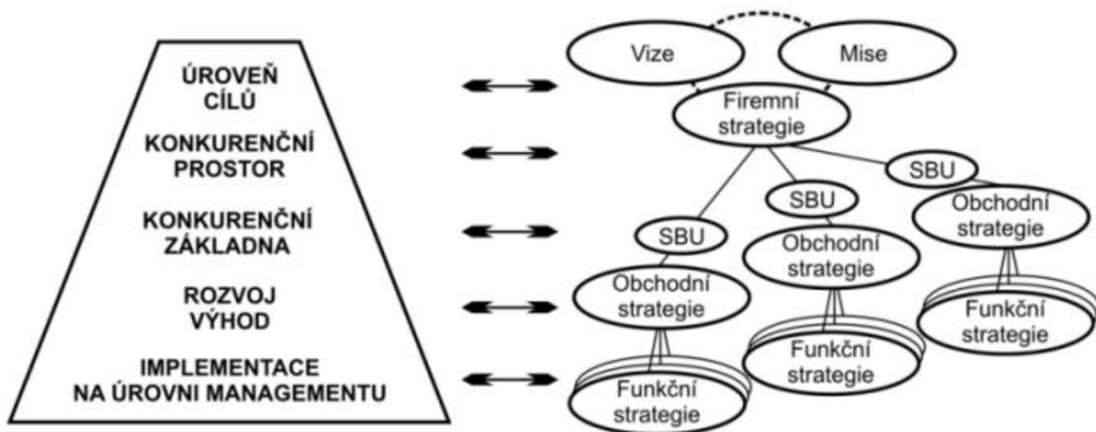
ÚROVEŇ CÍLŮ

KONKURENČNÍ PROSTOR

KONKURENČNÍ ZÁKLADNA

ROZVOJ VÝHOD

IMPLEMENTACE NA ÚROVNI MANAGEMENTU

Vize

Mise

Firemní strategie

SBU

SBU

SBU

Obchodní strategie

Obchodní strategie

Obchodní strategie

Funkční strategie

Funkční strategie

Funkční strategie